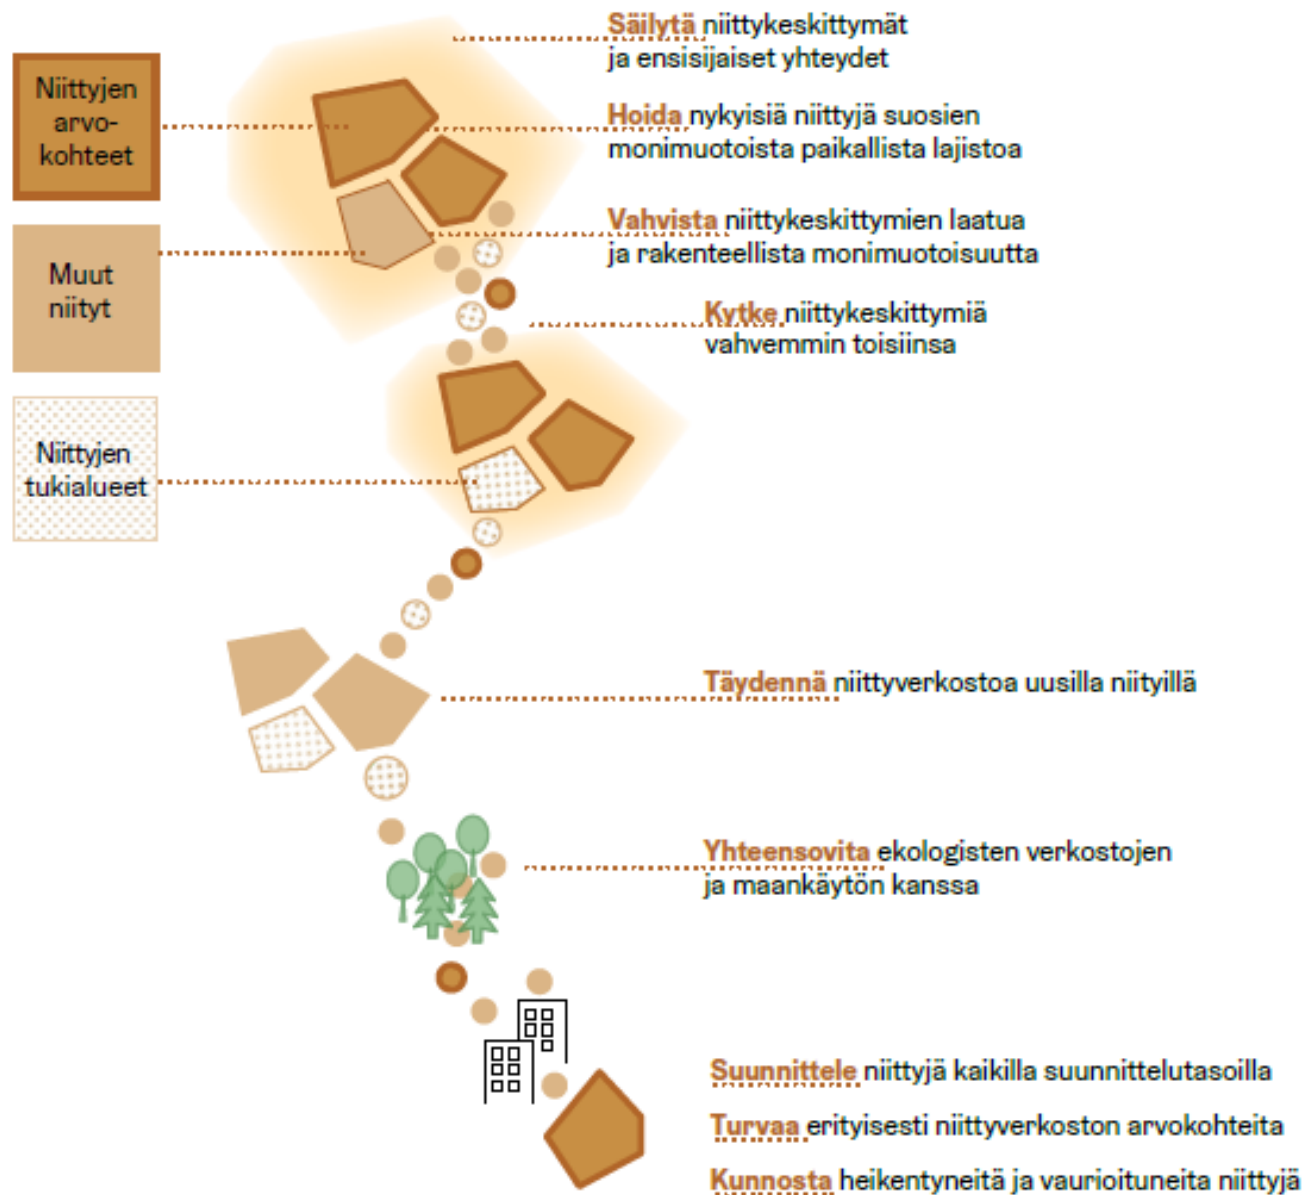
Niittyjen arvokohteet

Muut niityt

Niittyjen tukialueet

Säilytä niittykeskittymät ja ensisijaiset yhteydet

Hoida nykyisiä niittyjä suosien monimuotoista paikallista lajistoa

Vahvista niittykeskittymien laatua ja rakenteellista monimuotoisuutta

Kytke niittykeskittymiä vahvemmin toisiinsa

Täydennä niittyverkostoa uusilla niityillä

Yhteensovita ekologisten verkostojen ja maankäytön kanssa

Suunnittele niittyjä kaikilla suunnittelutasoilla

Turvaa erityisesti niittyverkoston arvokohteita

Kunnosta heikentyneitä ja vaurioituneita niittyjä